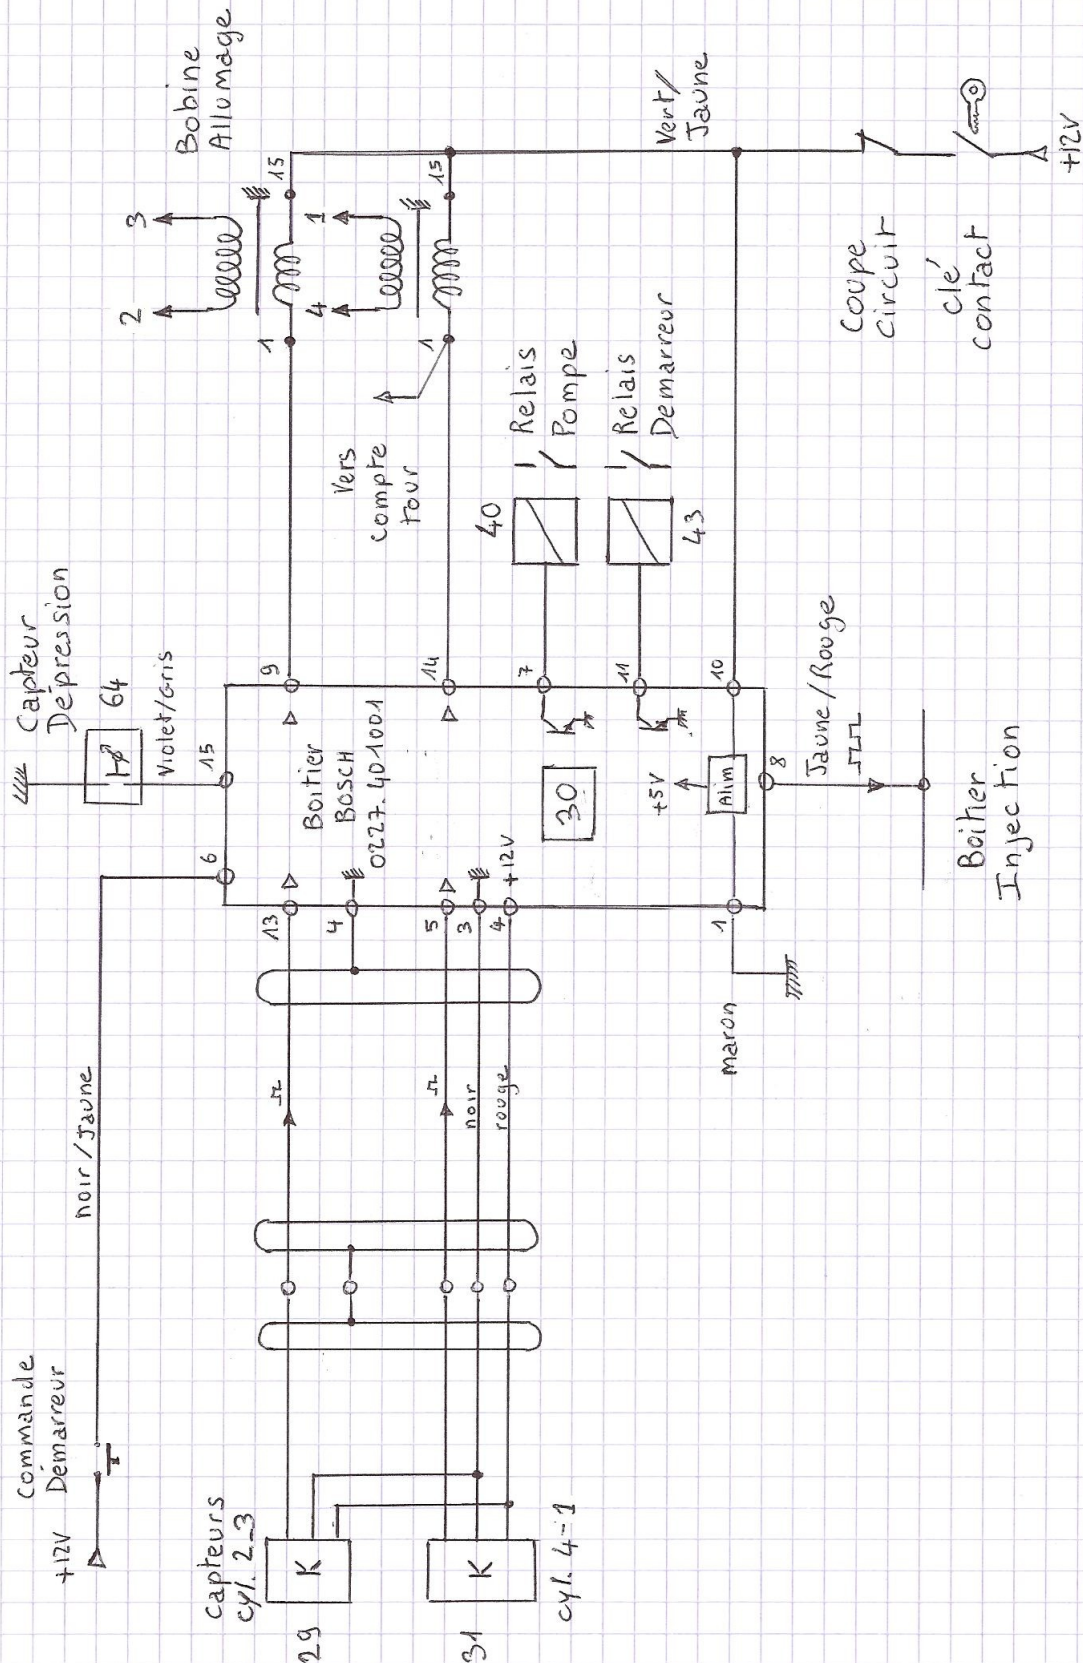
Bobine Allumage

2
3
4
1
1
15
1
15

Vert/Jaune

+12V

Coupe Circuit

clé contact

Relais Pompe

Relais Demarreur

40

43

Vers compte tour

Capteur Dépression

64

Violet/Gris

15

9

14

7

11

10

Boitier BOSCH 0227.401001

30

+5V

Alim

8

Jaune/Rouge

Boitier Injection

6

13

4

5

3

4

+12V

1

maron

noir/Jaune

noir

rouge

Commande Démarreur

+12V

Capteurs cyl. 2-3

K

29

K

31

cyl. 4-1